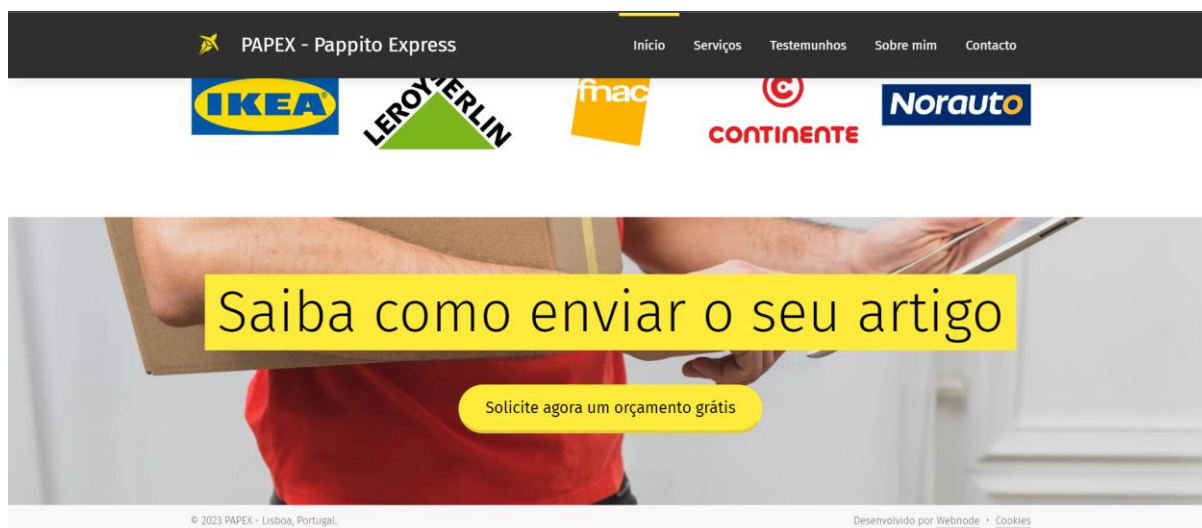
PAPEX - Pappito Express

Início Serviços Testemunhos Sobre mim Contacto

IKEA LEROY MERLIN fnac CONTINENTE Norauto

Saiba como enviar o seu artigo

Solicite agora um orçamento grátis

© 2023 PAPEX - Lisboa, Portugal.

Desenvolvido por Webnode · Cookies